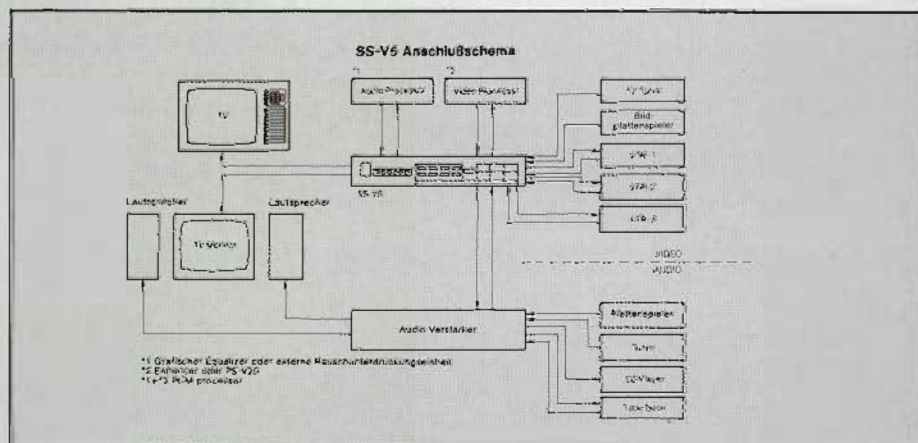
SS-V5 Anschlußschema

*1 Audio-Prozessor

*2 Video-Prozessor

TV

TV-Tuner

Bild-plattenspieler

VTR-1

VTR-2

VTR-3

SS-V5

Lautsprecher

TV-Monitor

Lautsprecher

VIDEO

AUDIO

Audio Verstärker

Plattenspieler

Tuner

CD Player

Tapedeck

*1 Grafischer Equalizer oder externe Rauschunterdrückungseinheit
*2 Enhancer oder PS-V20
*1+*2 PCM processor